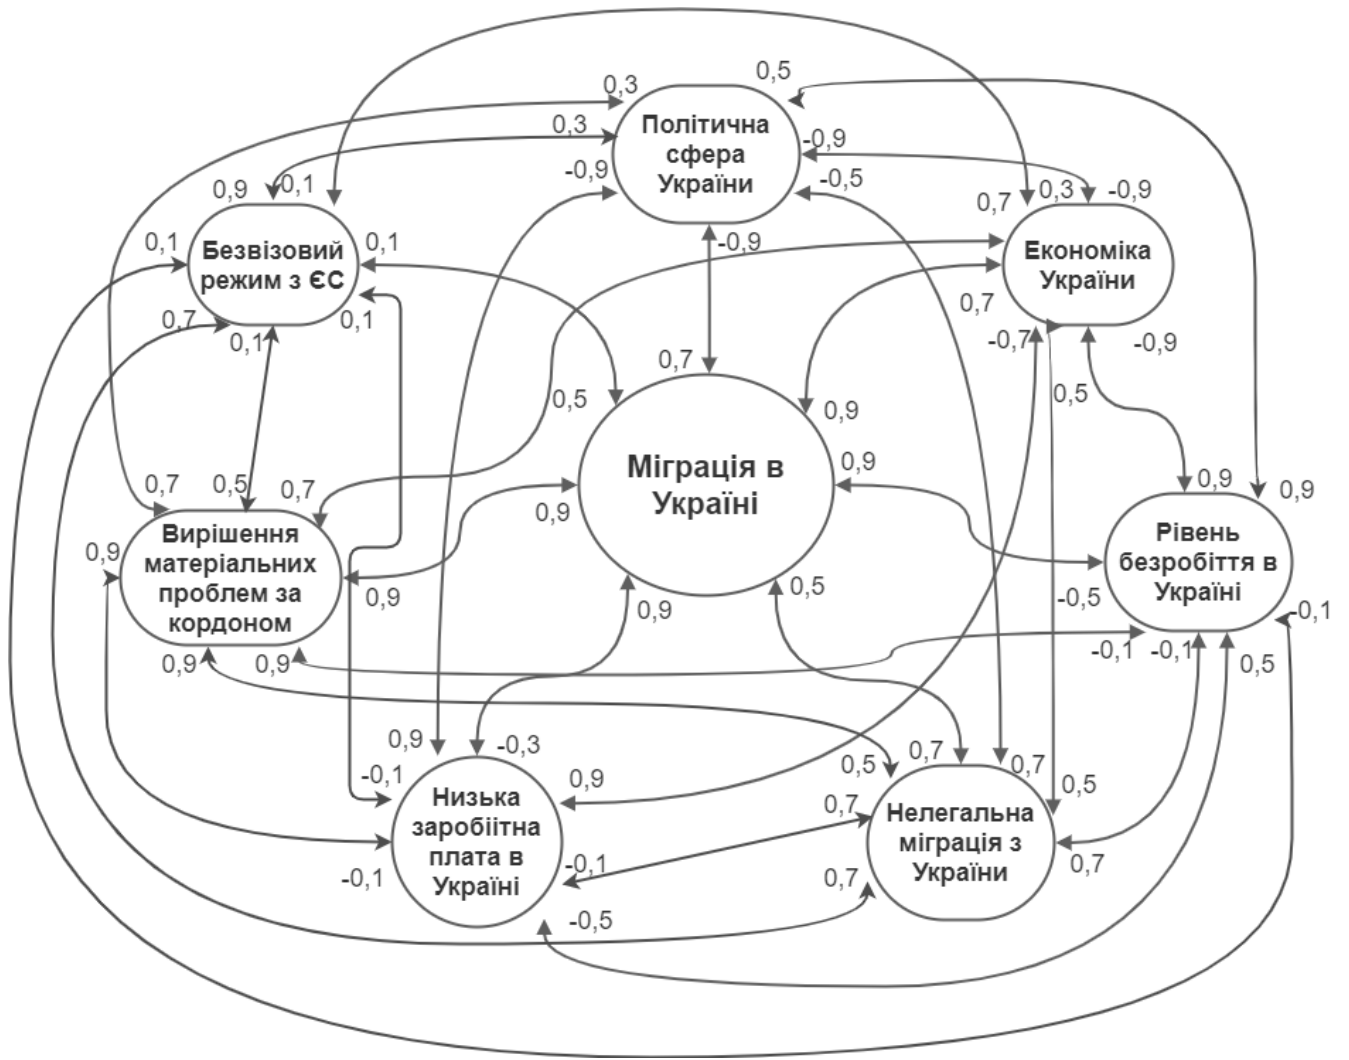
0,3
0,5
Політична сфера України
0,3
-0,9
-0,9
-0,5
0,9
0,1
0,7
0,3
-0,9
0,1
Безвізовий режим з ЄС
0,1
-0,9
Економіка України
0,7
0,1
0,7
0,1
-0,7
-0,9
0,7
0,5
0,5
0,9
Міграція в Україні
0,9
0,7
0,5
0,7
0,9
0,9
0,9
Вирішення матеріальних проблем за кордоном
0,9
Рівень безробіття в Україні
0,9
0,5
-0,5
-0,1
0,9
0,9
-0,1
-0,1
0,5
0,9
-0,3
0,7
-0,1
0,9
0,5
0,7
0,5
Низька заробіітна плата в Україні
0,7
Нелегальна міграція з України
-0,1
-0,1
0,7
0,7
-0,5